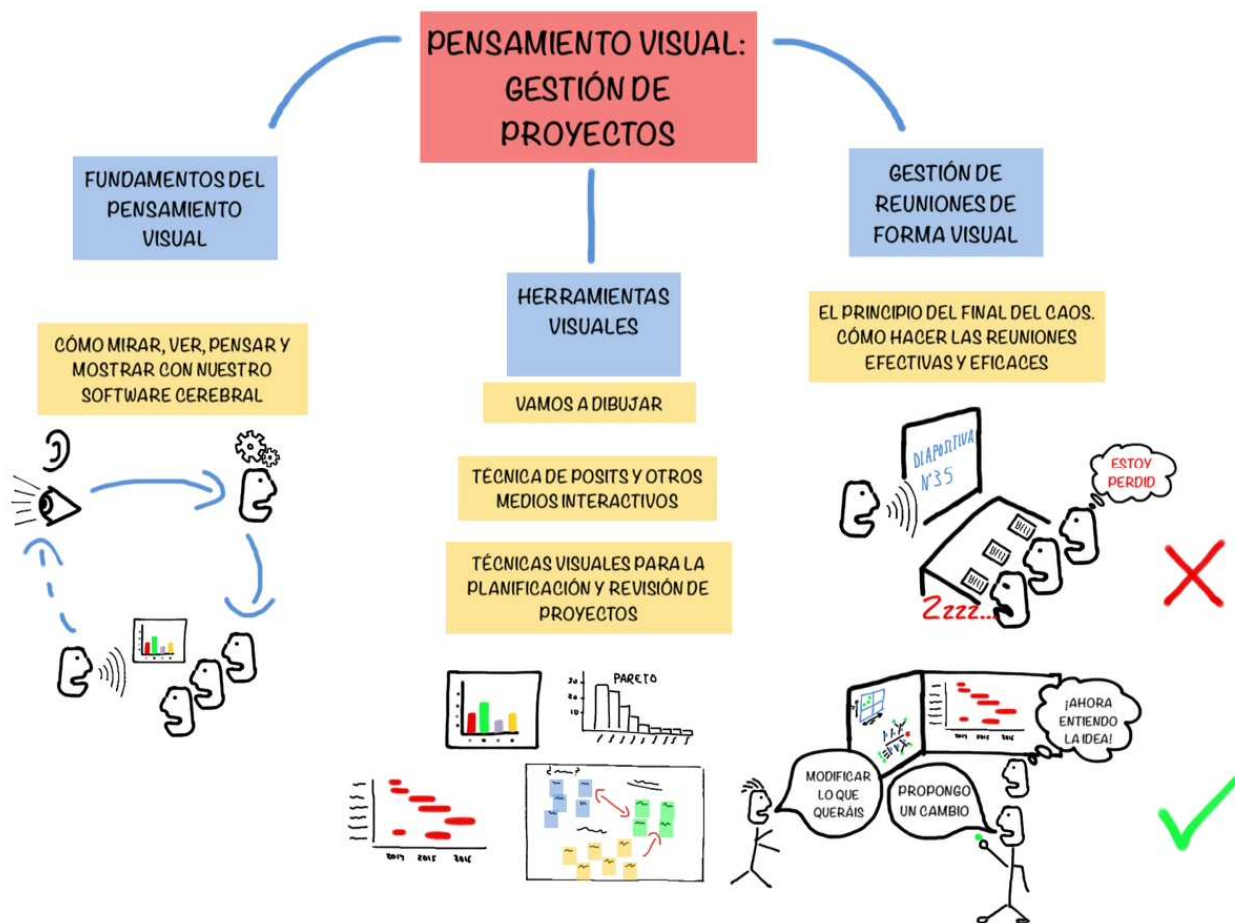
PENSAMIENTO VISUAL: GESTIÓN DE PROYECTOS

FUNDAMENTOS DEL PENSAMIENTO VISUAL

CÓMO MIRAR, VER, PENSAR Y MOSTRAR CON NUESTRO SOFTWARE CEREBRAL

HERRAMIENTAS VISUALES

VAMOS A DIBUJAR

TÉCNICA DE POSITS Y OTROS MEDIOS INTERACTIVOS

TÉCNICAS VISUALES PARA LA PLANIFICACIÓN Y REVISIÓN DE PROYECTOS

PARETO

30
20
10

2014 2015 2016

GESTIÓN DE REUNIONES DE FORMA VISUAL

EL PRINCIPIO DEL FINAL DEL CAOS. CÓMO HACER LAS REUNIONES EFECTIVAS Y EFICACES

DIAPOSITIVA Nº35

ESTOY PERDID

Zzzz...

¡AHORA ENTIENDO LA IDEA!

2014 2015 2016

MODIFICAR LO QUE QUERÁIS

PROPONGO UN CAMBIO